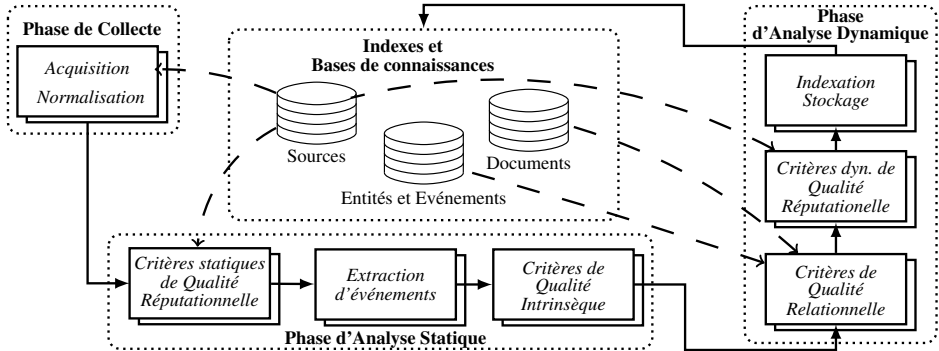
Phase de Collecte

Acquisition
Normalisation

Indexes et
Bases de connaissances

Sources

Documents

Entités et Evénements

Phase
d'Analyse Dynamique

Indexation
Stockage

Critères dyn. de
Qualité
Réputationelle

Critères de
Qualité
Relationnelle

Critères statiques
de Qualité
Réputationnelle

Extraction
d'événements

Critères de
Qualité
Intrinsèque

Phase d'Analyse Statique